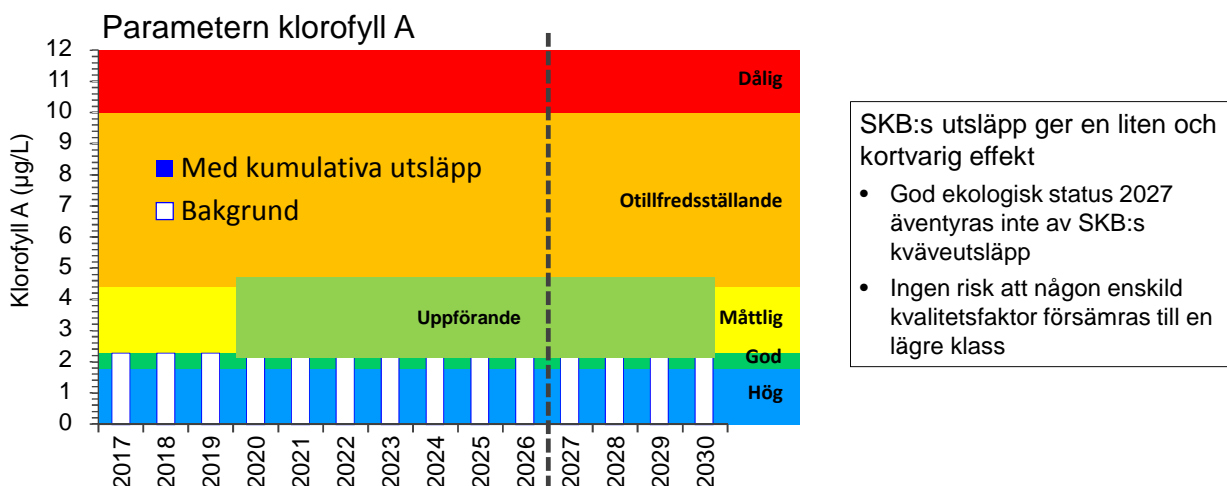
Parametern klorofyll A

Klorofyll A (µg/L)

12
11
10
9
8
7
6
5
4
3
2
1
0

Dålig

Otillfredsställande

Måttlig

God

Hög

Med kumulativa utsläpp

Bakgrund

Uppförande

2017
2018
2019
2020
2021
2022
2023
2024
2025
2026
2027
2028
2029
2030

SKB:s utsläpp ger en liten och kortvarig effekt

• God ekologisk status 2027 äventyras inte av SKB:s kväveutsläpp

• Ingen risk att någon enskild kvalitetsfaktor försämras till en lägre klass